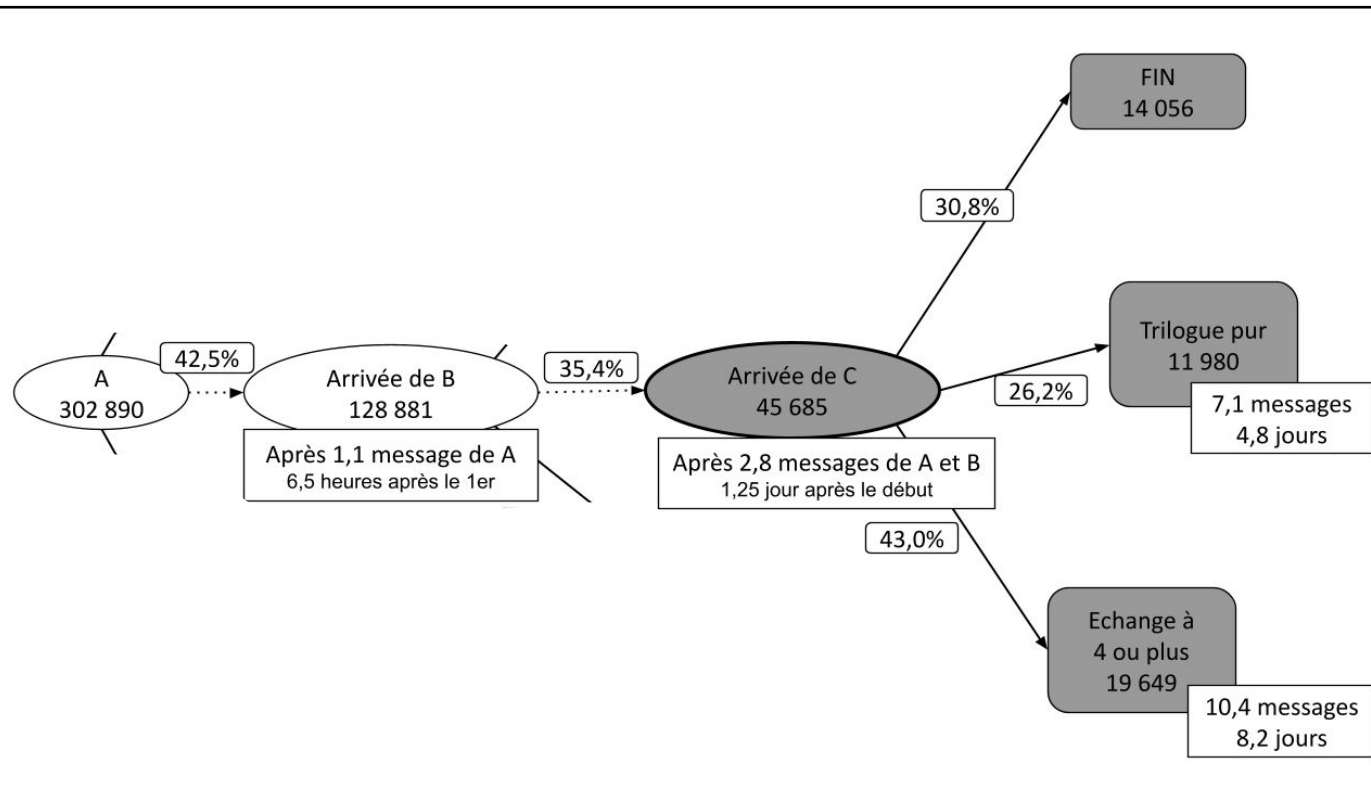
A
302 890

42,5%

Arrivée de B
128 881

Après 1,1 message de A
6,5 heures après le 1er

35,4%

Arrivée de C
45 685

Après 2,8 messages de A et B
1,25 jour après le début

30,8%

FIN
14 056

26,2%

Trilogue pur
11 980

7,1 messages
4,8 jours

43,0%

Echange à
4 ou plus
19 649

10,4 messages
8,2 jours